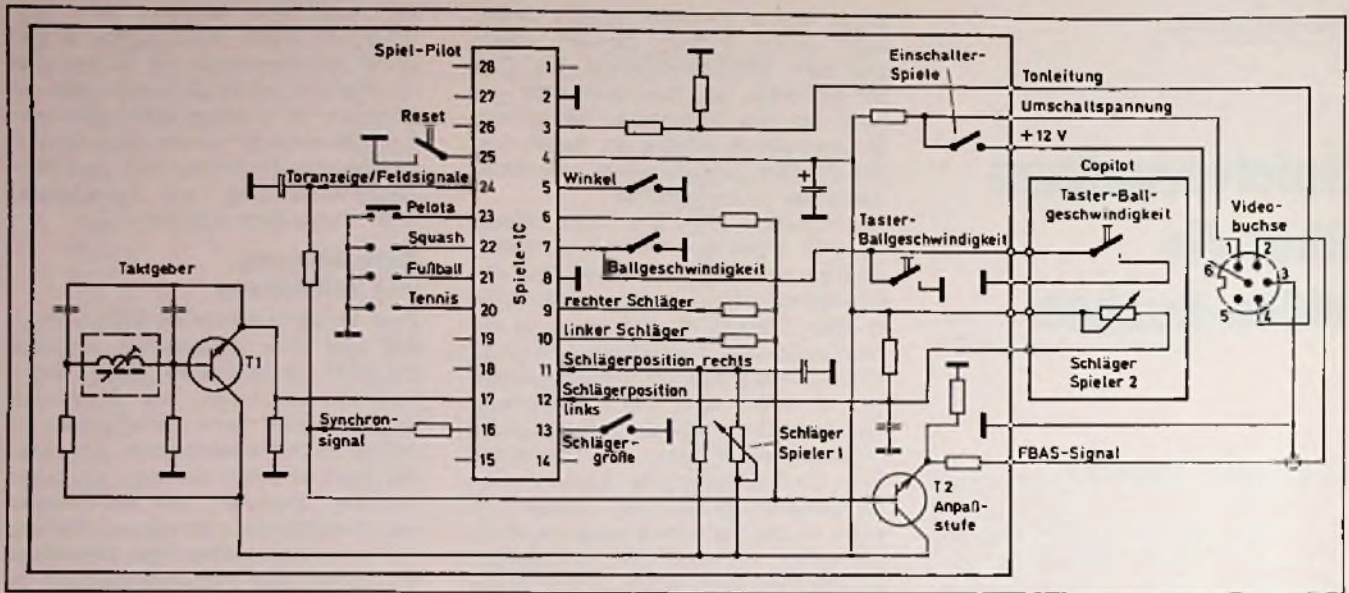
Spiel-Pilot

Spiele-IC

28
27
26
25
24
23
22
21
20
19
18
17
16
15

1
2
3
4
5
6
7
8
9
10
11
12
13
14

Reset

Toranzeige/Feldsignale

Pelota
Squash
Fußball
Tennis

Taktgeber

T1

Synchronsignal

Winkel

Ballgeschwindigkeit

rechter Schläger

linker Schläger

Schlägerposition rechts

Schlägerposition links

Schlägergröße

Schläger Spieler 1

Einschalter-Spiele

Tonleitung

Umschaltspannung

+ 12 V

Copilot

Taster-Ballgeschwindigkeit

Taster-Ballgeschwindigkeit

Schläger Spieler 2

Videobuchse

1
2
3
4
5
6

FBAS-Signal

T 2 Anpaßstufe